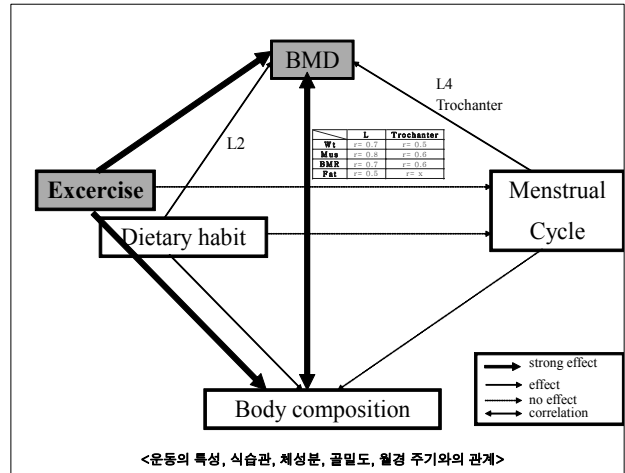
BMD

L4
Trochanter

L2

| | L | Trochanter |
|---|---|---|
| Wt | r= 0.7 | r= 0.5 |
| Mus | r= 0.8 | r= 0.6 |
| BMR | r= 0.7 | r= 0.6 |
| Fat | r= 0.5 | r= x |

Excercise

Menstrual Cycle

Dietary habit

strong effect
effect
no effect
correlation

Body composition

<운동의 특성, 식습관, 체성분, 골밀도, 월경 주기와의 관계>